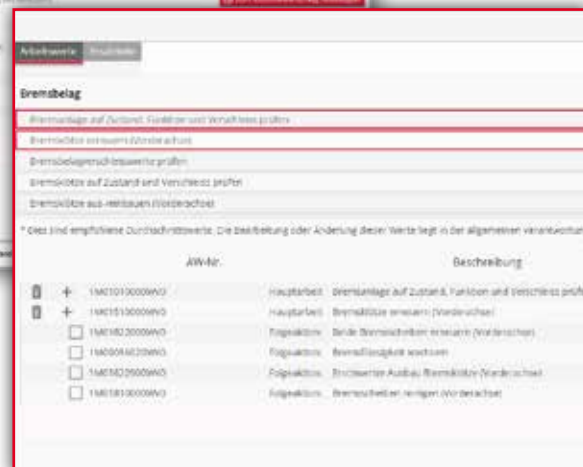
Arbeitswerte Preisliste

Bremsbelag

Bremsanlage auf Zustand, Funktion und Verschleiss prüfen

Bremsklötze erneuern (Vorderachse)

Bremsbelagverschleisswerte prüfen

Bremsklötze auf Zustand und Verschleiss prüfen

Bremsklötze aus-/einbauen (Vorderachse)

* Dies sind empfohlene Durchschnittswerte. Die Bearbeitung oder Änderung dieser Werte liegt in der allgemeinen Verantwortung

| | | AW-Nr. | | Beschreibung |
|---|---|---|---|---|
| | + | 1M01010000WO | Hauptarbeit | Bremsanlage auf Zustand, Funktion und Verschleiss prüfen |
| | + | 1M01510000WO | Hauptarbeit | Bremsklötze erneuern (Vorderachse) |
| | | 1M01B20000WO | Folgeaktion | Beide Bremsscheiben erneuern (Vorderachse) |
| | | 1M00090200WO | Folgeaktion | Bremsflüssigkeit wechseln |
| | | 1M01B20000WO | Folgeaktion | Erschwerter Ausbau Bremsklötze (Vorderachse) |
| | | 1M01810000WO | Folgeaktion | Bremsscheiben reinigen (Vorderachse) |